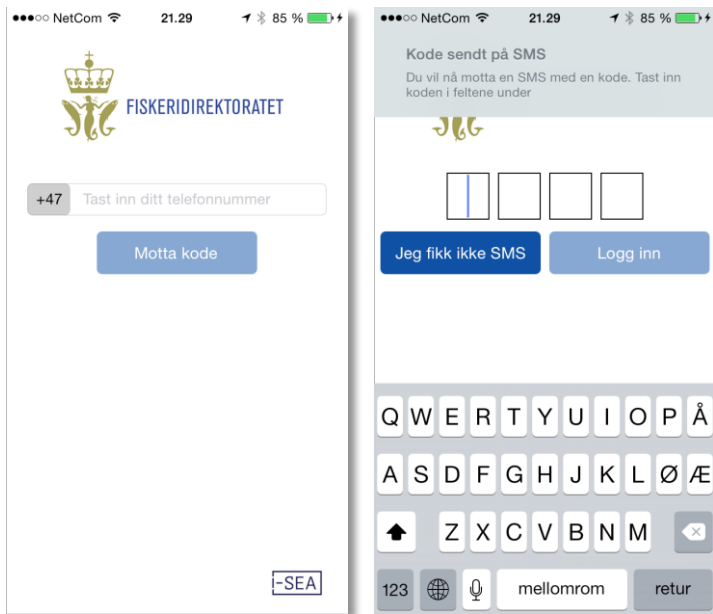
●●●○○ NetCom 21.29 85 %

FISKERIDIREKTORATET

+47 Tast inn ditt telefonnummer

Motta kode

i-SEA

●●●○○ NetCom 21.29 85 %

Kode sendt på SMS

Du vil nå motta en SMS med en kode. Tast inn koden i feltene under

Jeg fikk ikke SMS

Logg inn

Q W E R T Y U I O P Å

A S D F G H J K L Ø Æ

Z X C V B N M

123 mellomrom retur